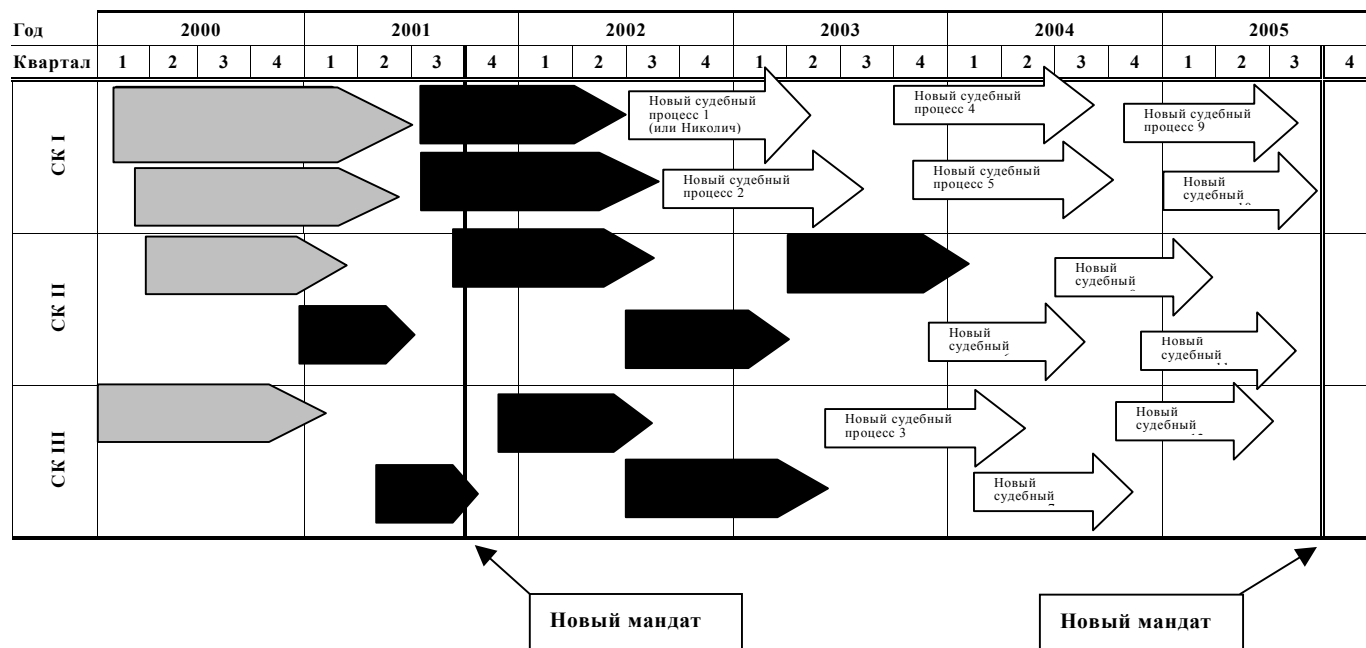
| Год | 2000 | | | | 2001 | | | | 2002 | | | | 2003 | | | | 2004 | | | | 2005 | | | |
|---|---|---|---|---|---|---|---|---|---|---|---|---|---|---|---|---|---|---|---|---|---|---|---|---|
| Квартал | 1 | 2 | 3 | 4 | 1 | 2 | 3 | 4 | 1 | 2 | 3 | 4 | 1 | 2 | 3 | 4 | 1 | 2 | 3 | 4 | 1 | 2 | 3 | 4 |

СК I

Новый судебный процесс 1 (или Николич)

Новый судебный процесс 4

Новый судебный процесс 9

Новый судебный процесс 2

Новый судебный процесс 5

Новый судебный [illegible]

СК II

Новый судебный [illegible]

Новый судебный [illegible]

Новый судебный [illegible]

СК III

Новый судебный процесс 3

Новый судебный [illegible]

Новый судебный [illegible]

Новый мандат

Новый мандат